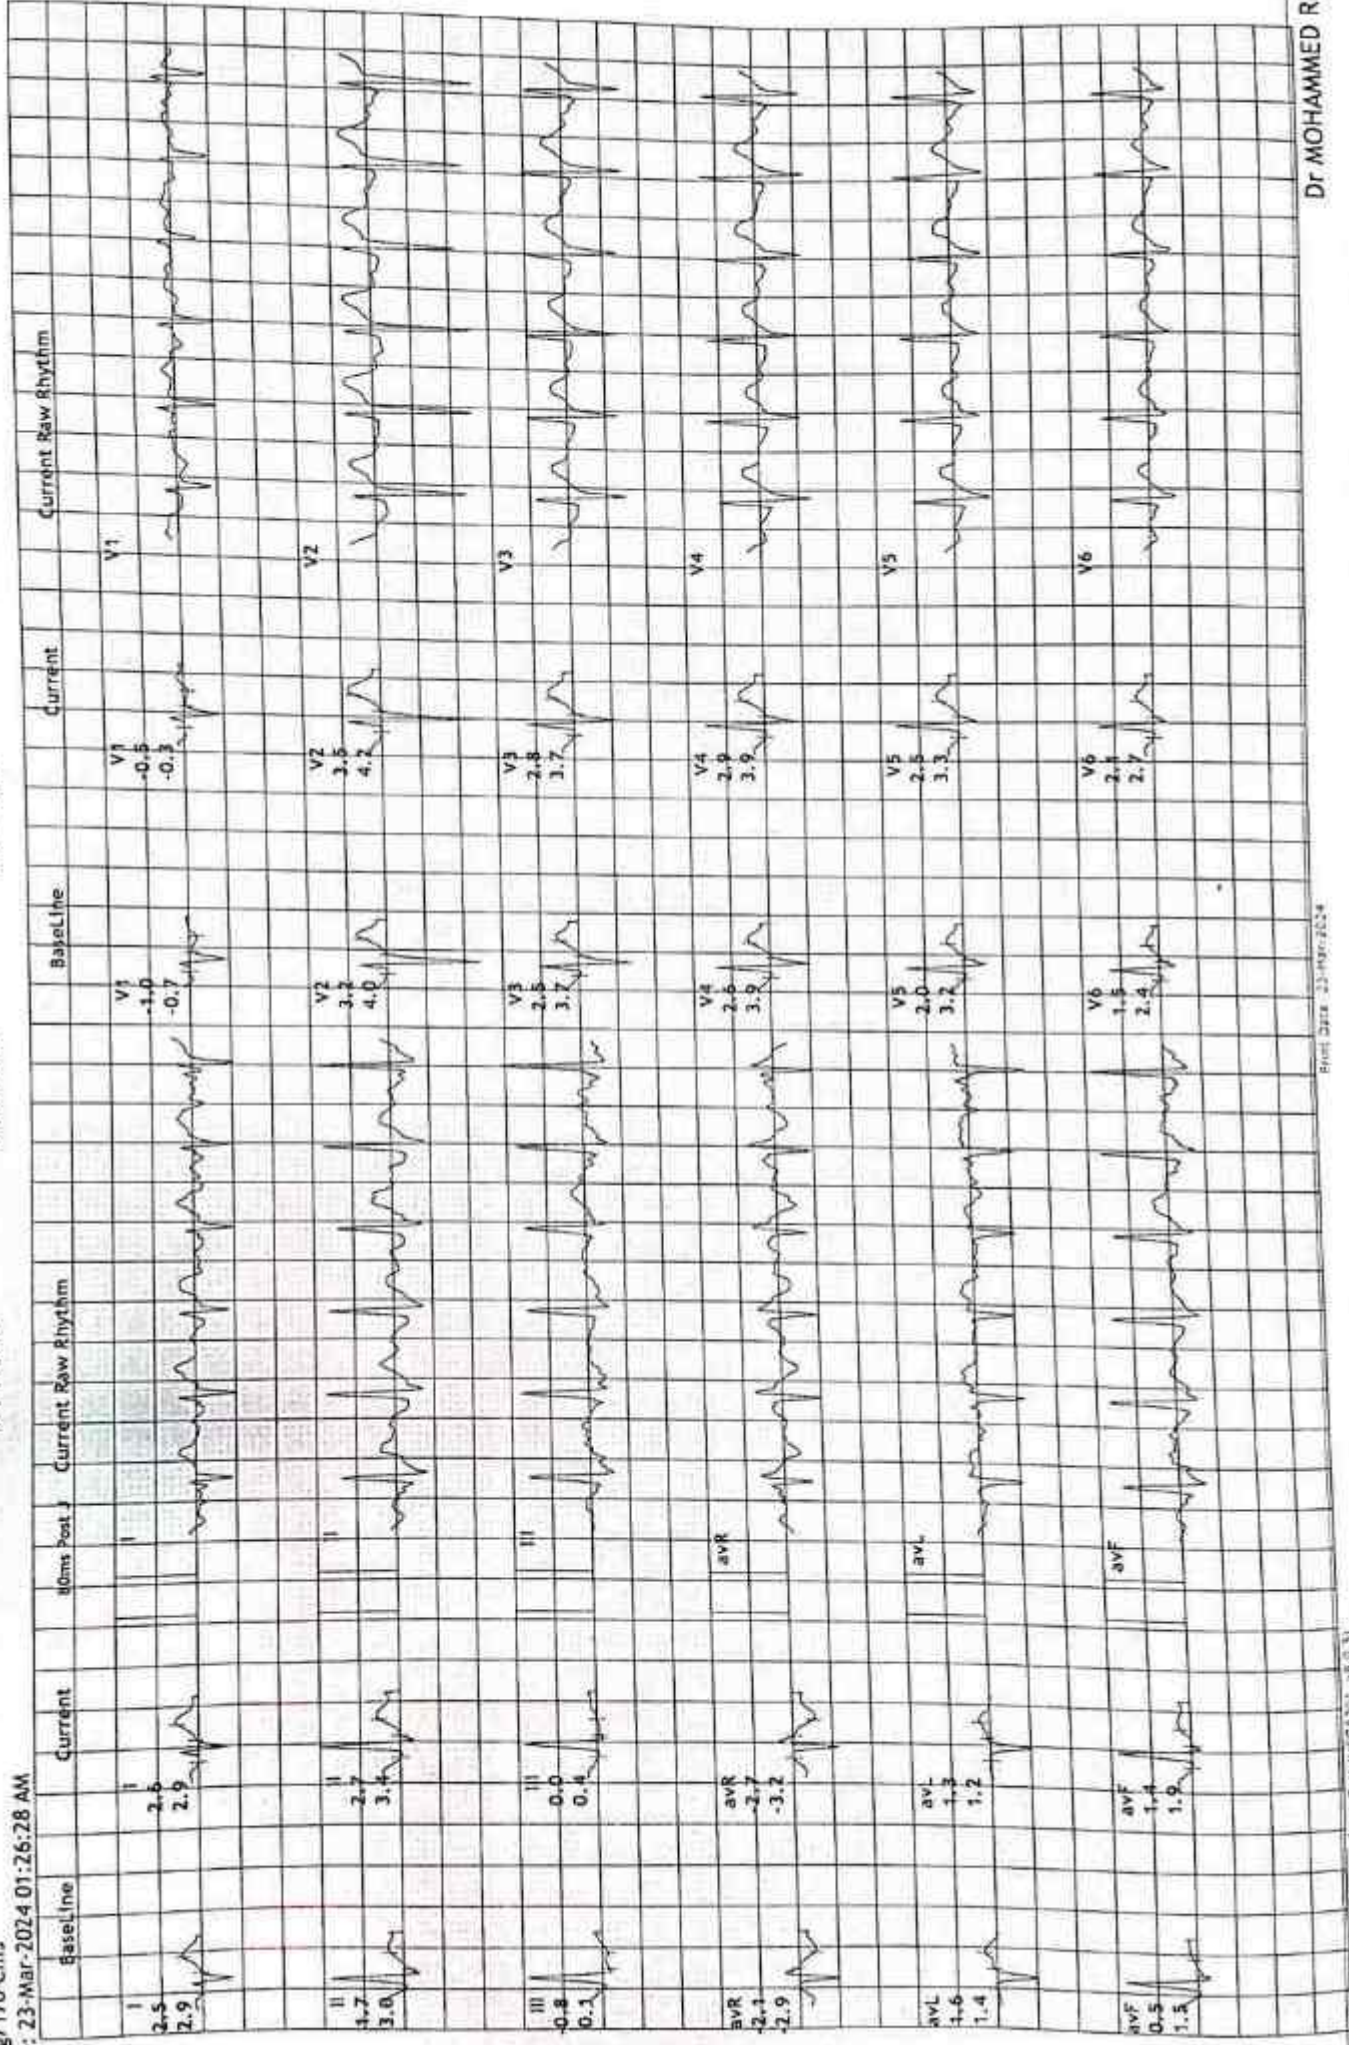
: 23-Mar-2024 01:26:28 AM

BaseLine

I
2.5
2.9

II
1.7
3.0

III
-0.8
0.1

avR
-2.1
-2.9

avL
1.6
1.4

avF
0.5
1.5

Current

I
2.6
2.9

II
2.7
3.4

III
0.0
0.4

avR
-2.7
-3.2

avL
1.3
1.2

avF
1.4
1.9

80ms Post J

Current Raw Rhythm

I

II

III

avR

avL

avF

BaseLine

V1
-1.0
-0.7

V2
3.2
4.0

V3
2.5
3.7

V4
2.6
3.9

V5
2.0
3.2

V6
1.5
2.4

Current

V1
-0.5
-0.3

V2
3.5
4.2

V3
2.8
3.7

V4
2.9
3.9

V5
2.5
3.3

V6
2.4
2.7

Current Raw Rhythm

V1

V2

V3

V4

V5

V6

Print Date 23-Mar-2024

Dr MOHAMMED R